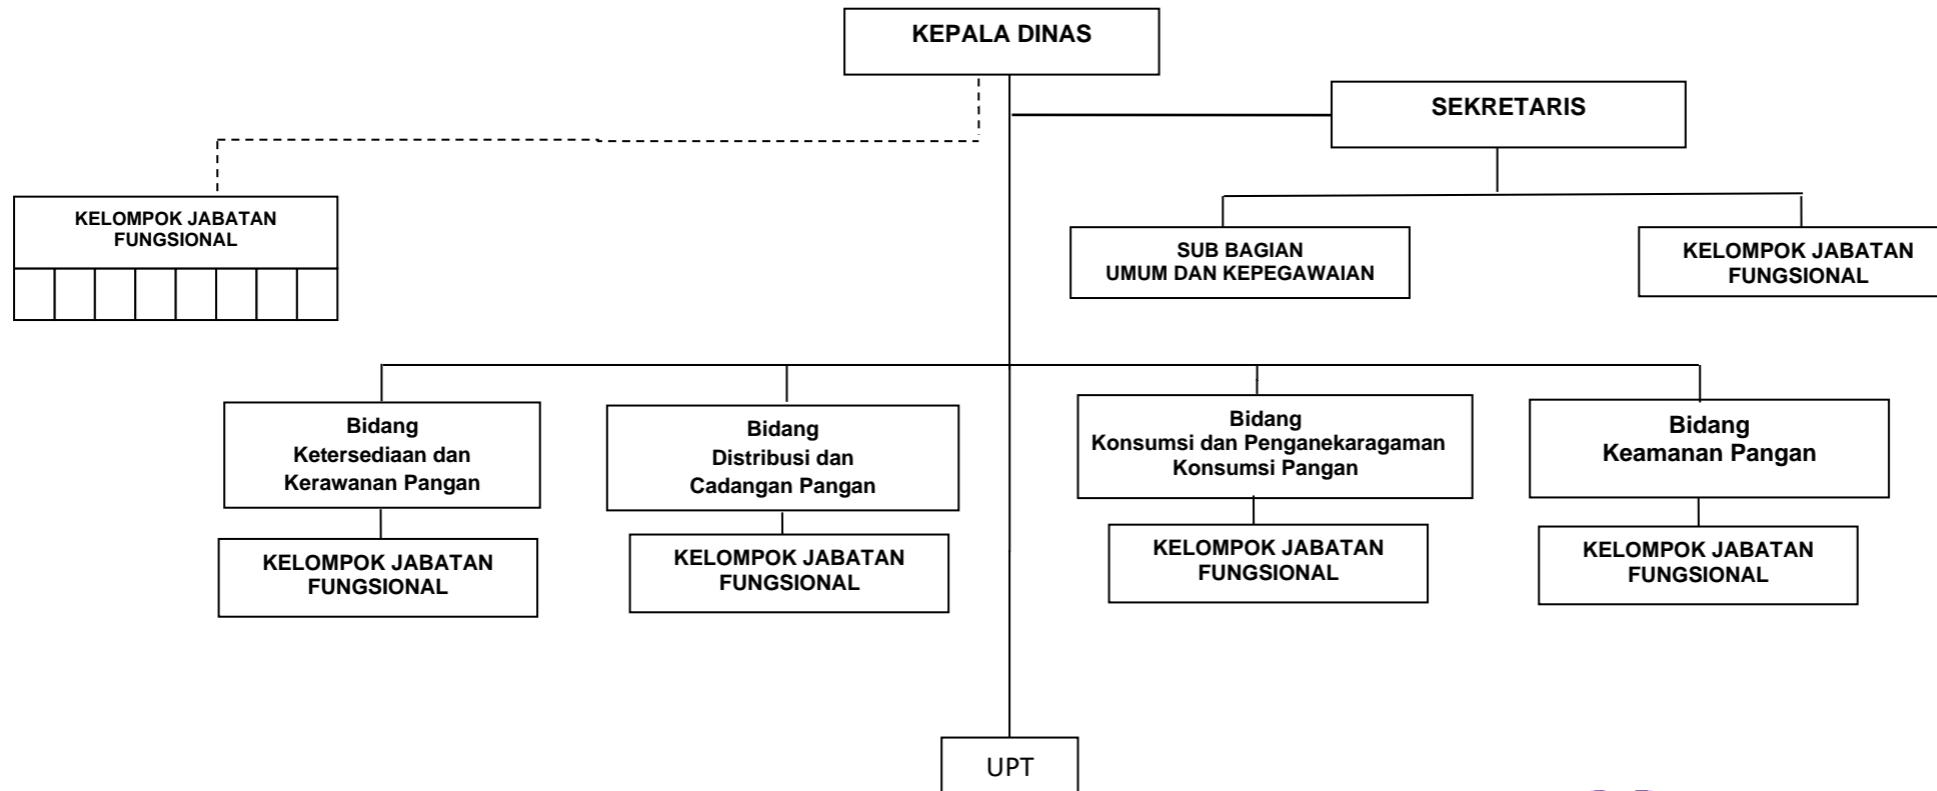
KEPALA DINAS

SEKRETARIS

KELOMPOK JABATAN FUNGSIONAL

SUB BAGIAN UMUM DAN KEPEGAWAIAN

KELOMPOK JABATAN FUNGSIONAL

Bidang Ketersediaan dan Kerawanan Pangan

KELOMPOK JABATAN FUNGSIONAL

Bidang Distribusi dan Cadangan Pangan

KELOMPOK JABATAN FUNGSIONAL

Bidang Konsumsi dan Penganekaragaman Konsumsi Pangan

KELOMPOK JABATAN FUNGSIONAL

Bidang Keamanan Pangan

KELOMPOK JABATAN FUNGSIONAL

UPT